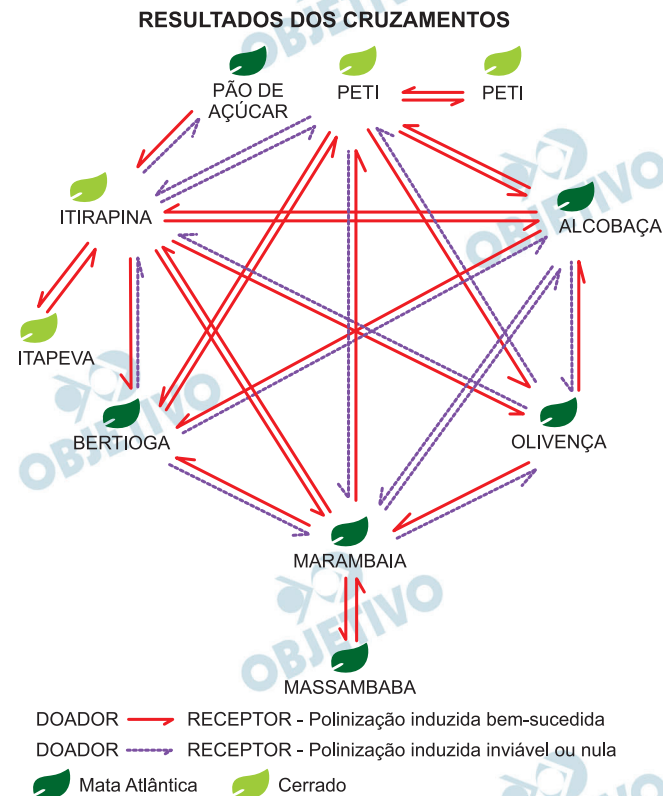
RESULTADOS DOS CRUZAMENTOS

PÃO DE AÇÚCAR
PETI
PETI
ITIRAPINA
ALCOBAÇA
ITAPEVA
BERTIOGA
OLIVENÇA
MARAMBAIA
MASSAMBABA

DOADOR RECEPTOR - Polinização induzida bem-sucedida
DOADOR RECEPTOR - Polinização induzida inviável ou nula
Mata Atlântica
Cerrado

OBJETIVO
OBJETIVO
OBJETIVO
OBJETIVO